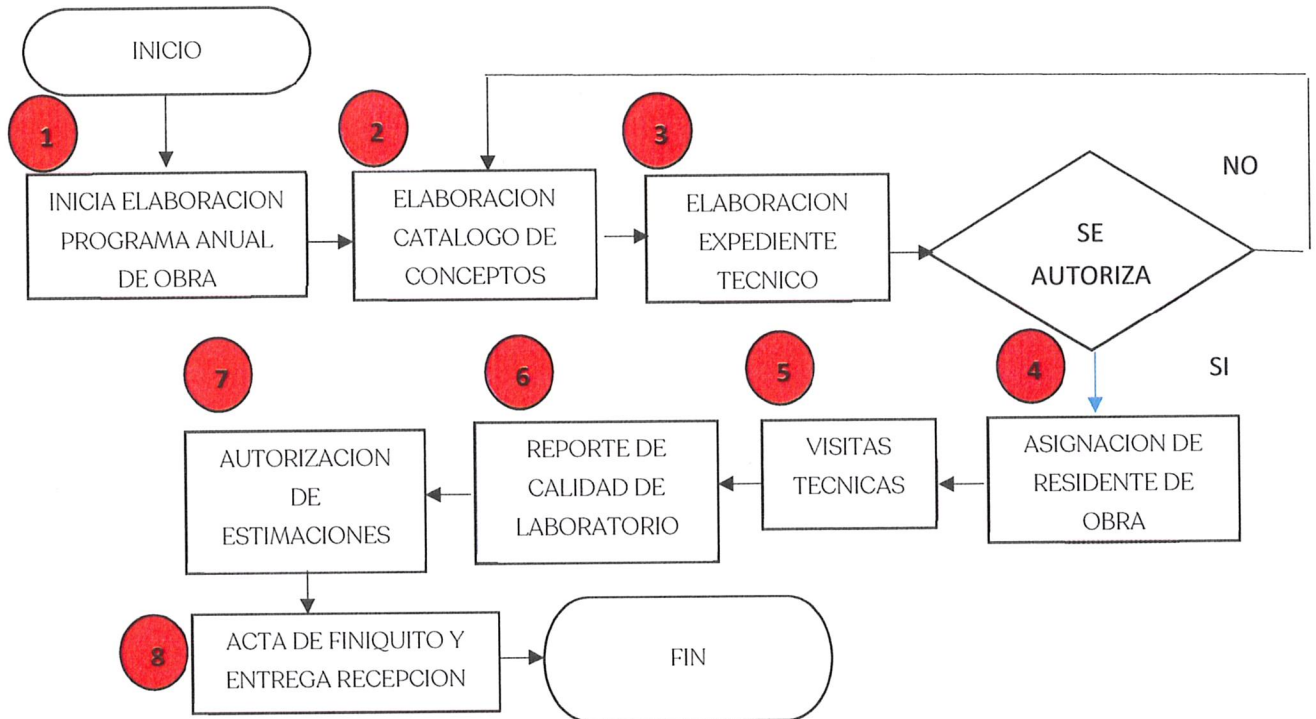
INICIO

1
INICIA ELABORACION PROGRAMA ANUAL DE OBRA

2
ELABORACION CATALOGO DE CONCEPTOS

3
ELABORACION EXPEDIENTE TECNICO

SE AUTORIZA

NO

SI

4
ASIGNACION DE RESIDENTE DE OBRA

5
VISITAS TECNICAS

6
REPORTE DE CALIDAD DE LABORATORIO

7
AUTORIZACION DE ESTIMACIONES

8
ACTA DE FINIQUITO Y ENTREGA RECEPCION

FIN